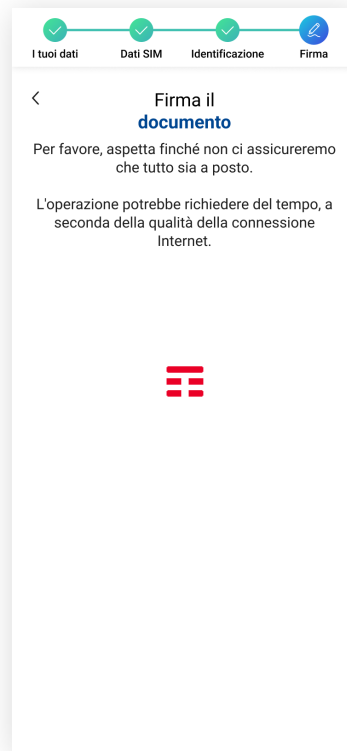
I tuoi dati
Dati SIM
Identificazione
Firma

<

Firma il
documento

Per favore, aspetta finché non ci assicureremo che tutto sia a posto.

L'operazione potrebbe richiedere del tempo, a seconda della qualità della connessione Internet.